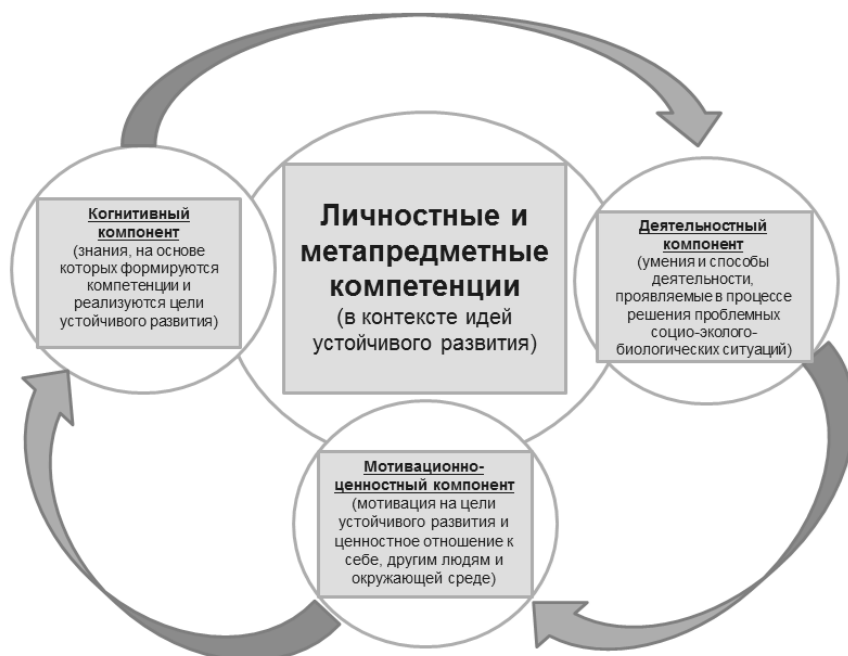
Когнитивный компонент
(знания, на основе которых формируются компетенции и реализуются цели устойчивого развития)

Личностные и метапредметные компетенции
(в контексте идей устойчивого развития)

Деятельностный компонент
(умения и способы деятельности, проявляемые в процессе решения проблемных социо-эколого-биологических ситуаций)

Мотивационно-ценностный компонент
(мотивация на цели устойчивого развития и ценностное отношение к себе, другим людям и окружающей среде)